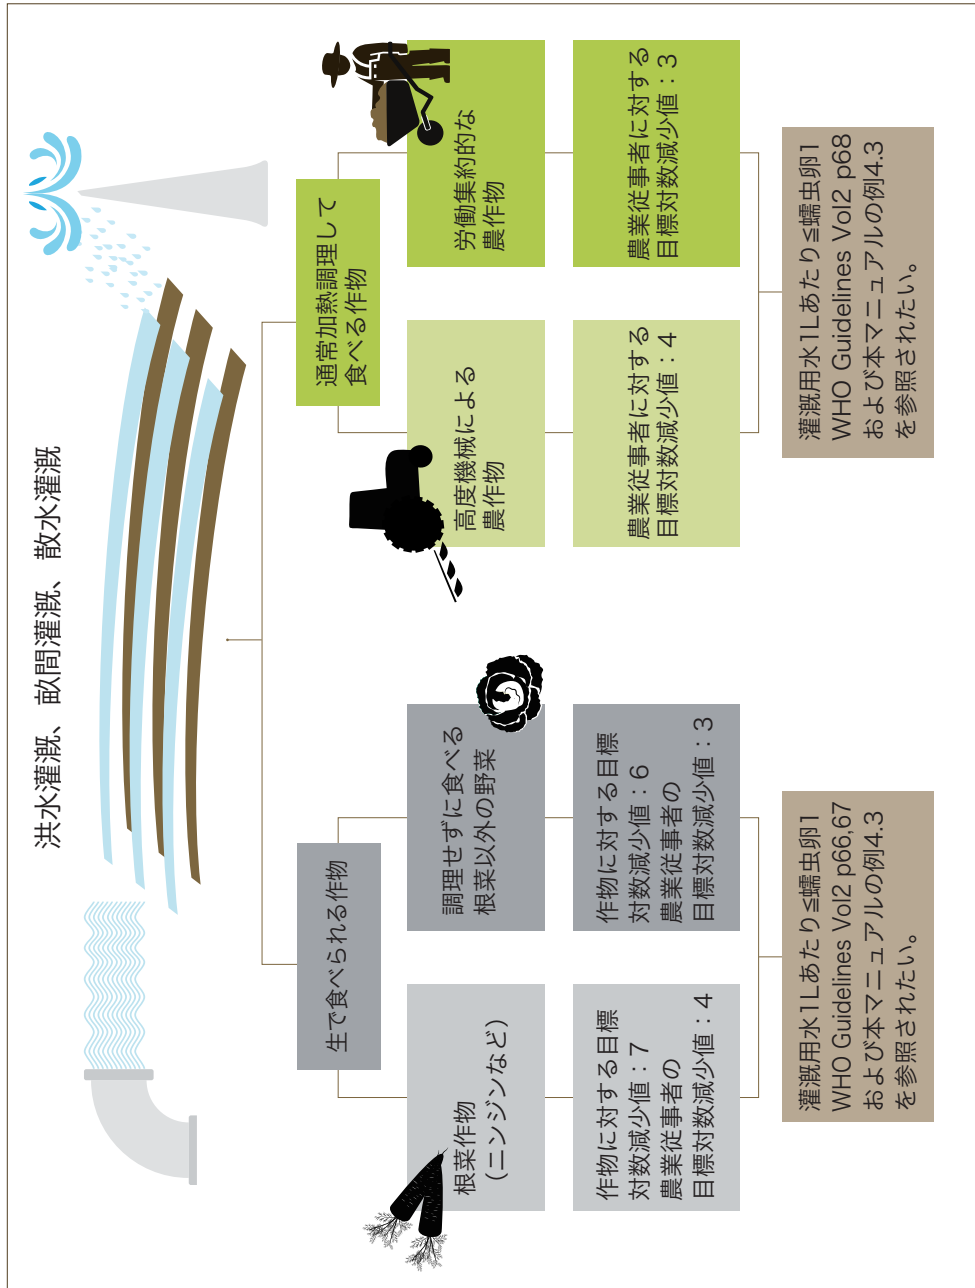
洪水灌漑、畝間灌漑、散水灌漑

生で食べられる作物

根菜作物（ニンジンなど）

作物に対する目標対数減少値：7
農業従事者の目標対数減少値：4

調理せずに食べる根菜以外の野菜

作物に対する目標対数減少値：6
農業従事者の目標対数減少値：3

灌漑用水1Lあたり≤蠕虫卵1
WHO Guidelines Vol2 p66,67
および本マニュアルの例4.3を参照されたい。

通常加熱調理して食べる作物

高度機械による農作物

農業従事者に対する目標対数減少値：4

労働集約的な農作物

農業従事者に対する目標対数減少値：3

灌漑用水1Lあたり≤蠕虫卵1
WHO Guidelines Vol2 p68
および本マニュアルの例4.3を参照されたい。